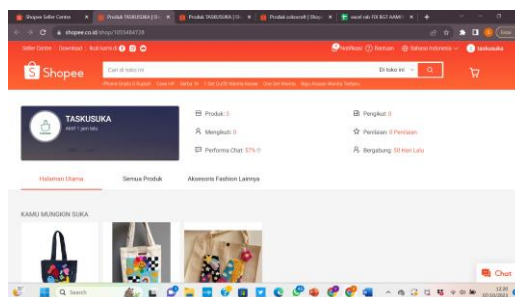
Shopee Seller Centre | Produk TASKUSUKA | Sh | Produk TASKUSUKA | Sh | Produk colorcraft | Shop | excel rab FIX BGT AAMI

shopee.co.id/shop/1053484728

Seller Centre | Download | Ikuti kami di

Notifikasi | Bantuan | Bahasa Indonesia | taskusuka

Shopee

Cari di toko ini

Di toko ini

TASKUSUKA

Produk: 3

Pengikut: 0

Mengikuti: 0

Penilaian: 0 Penilaian

Performa Chat: 57%

Bergabung: 50 Hari Lalu

Halaman Utama

Semua Produk

Aksesoris Fashion Lainnya

KAMU MUNGKIN SUKA

Chat

Search